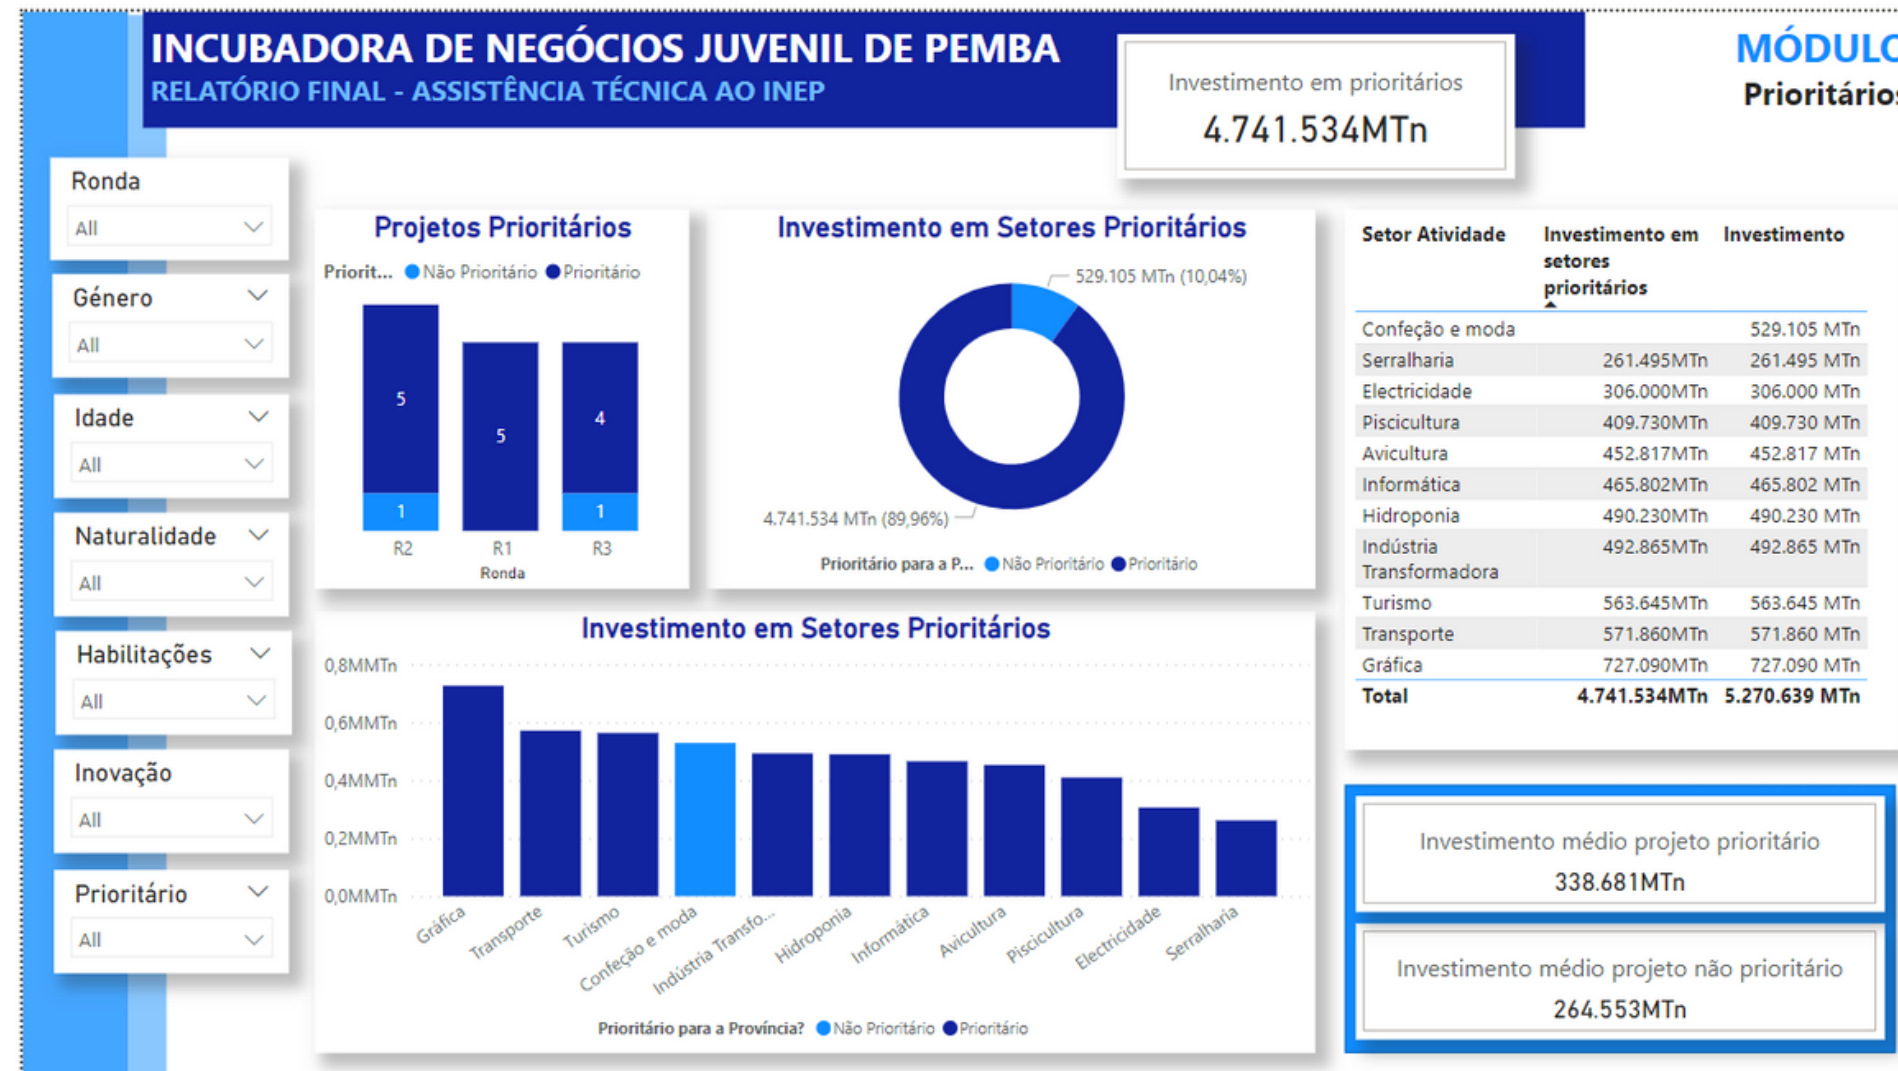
INCUBADORA DE NEGÓCIOS JUVENIL DE PEMBA
RELATÓRIO FINAL - ASSISTÊNCIA TÉCNICA AO INEP

Investimento em prioritários
4.741.534MTn

MÓDULO
Prioritários

Ronda
All

Género
All

Idade
All

Naturalidade
All

Habilitações
All

Inovação
All

Prioritário
All

Projetos Prioritários
Priorit... Não Prioritário Prioritário
5
1
5
4
1
R2 R1 R3
Ronda

Investimento em Setores Prioritários
529.105 MTn (10,04%)
4.741.534 MTn (89,96%)
Prioritário para a P... Não Prioritário Prioritário

| Setor Atividade | Investimento em setores prioritários | Investimento |
|---|---|---|
| Confeção e moda | | 529.105 MTn |
| Serralharia | 261.495MTn | 261.495 MTn |
| Electricidade | 306.000MTn | 306.000 MTn |
| Piscicultura | 409.730MTn | 409.730 MTn |
| Avicultura | 452.817MTn | 452.817 MTn |
| Informática | 465.802MTn | 465.802 MTn |
| Hidroponia | 490.230MTn | 490.230 MTn |
| Indústria Transformadora | 492.865MTn | 492.865 MTn |
| Turismo | 563.645MTn | 563.645 MTn |
| Transporte | 571.860MTn | 571.860 MTn |
| Gráfica | 727.090MTn | 727.090 MTn |
| Total | 4.741.534MTn | 5.270.639 MTn |

Investimento em Setores Prioritários
0,8MMTn
0,6MMTn
0,4MMTn
0,2MMTn
0,0MMTn
Gráfica Transporte Turismo Confeção e moda Indústria Transfo... Hidroponia Informática Avicultura Piscicultura Electricidade Serralharia
Prioritário para a Província? Não Prioritário Prioritário

Investimento médio projeto prioritário
338.681MTn

Investimento médio projeto não prioritário
264.553MTn